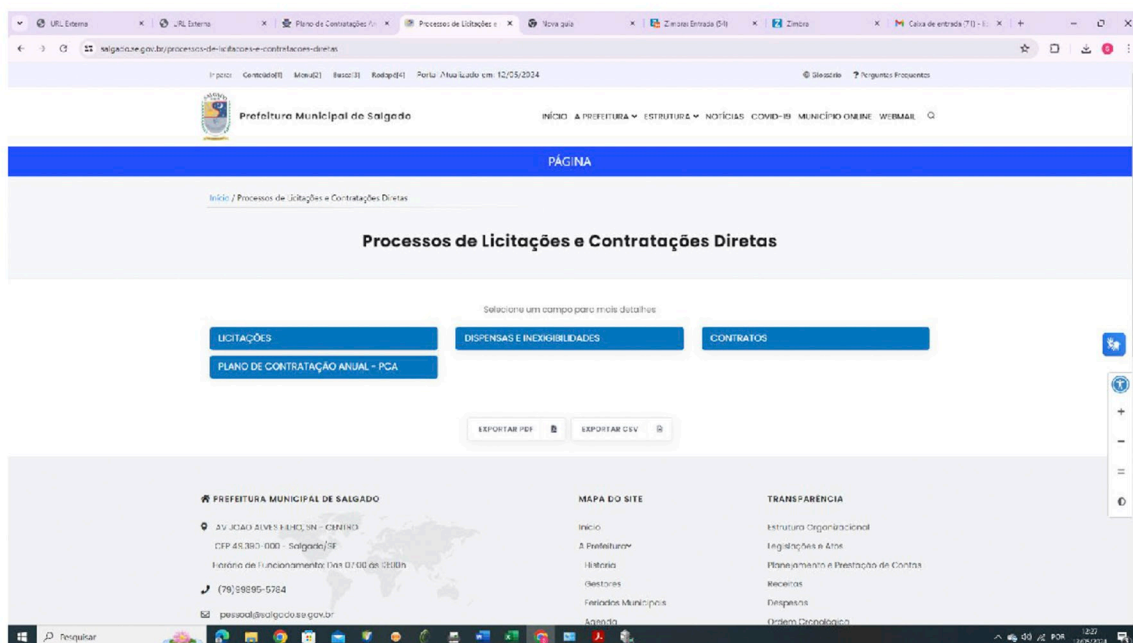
URL Externa × URL Externo × Plano de Contratações × Processos de Licitações e × Nova guia × Zimbra: Entrada (54) × Zimbra × Caixa de entrada (71) × +

salgado.se.gov.br/processos-de-licitacoes-e-contratacoes-diretas

Ir para: Conteúdo[1] Menu[2] Busca[3] Rodapé[4] Portal Atualizado em: 12/05/2024 Glossário Perguntas Frequentes

Prefeitura Municipal de Salgado

INÍCIO A PREFEITURA ESTRUTURA NOTÍCIAS COVID-19 MUNICÍPIO ONLINE WEBMAIL

PÁGINA

Início / Processos de Licitações e Contratações Diretas

Processos de Licitações e Contratações Diretas

Selecione um campo para mais detalhes

LICITAÇÕES

DISPENSAS E INEXIGIBILIDADES

CONTRATOS

PLANO DE CONTRATAÇÃO ANUAL - PCA

EXPORTAR PDF

EXPORTAR CSV

PREFEITURA MUNICIPAL DE SALGADO

AV JOAO ALVES FILHO, SN - CENTRO
CEP 49.390-000 - Salgado/SE
Horário de Funcionamento: Das 07:00 as 13:00h

(79)99895-5784

pessoal@salgado.se.gov.br

MAPA DO SITE

Início
A Prefeitura
História
Gestores
Feriados Municipais
Agenda

TRANSPARÊNCIA

Estrutura Organizacional
Legislações e Atos
Planejamento e Prestação de Contas
Receitas
Despesas
Ordem Cronológica

Pesquisar

POR 12:27